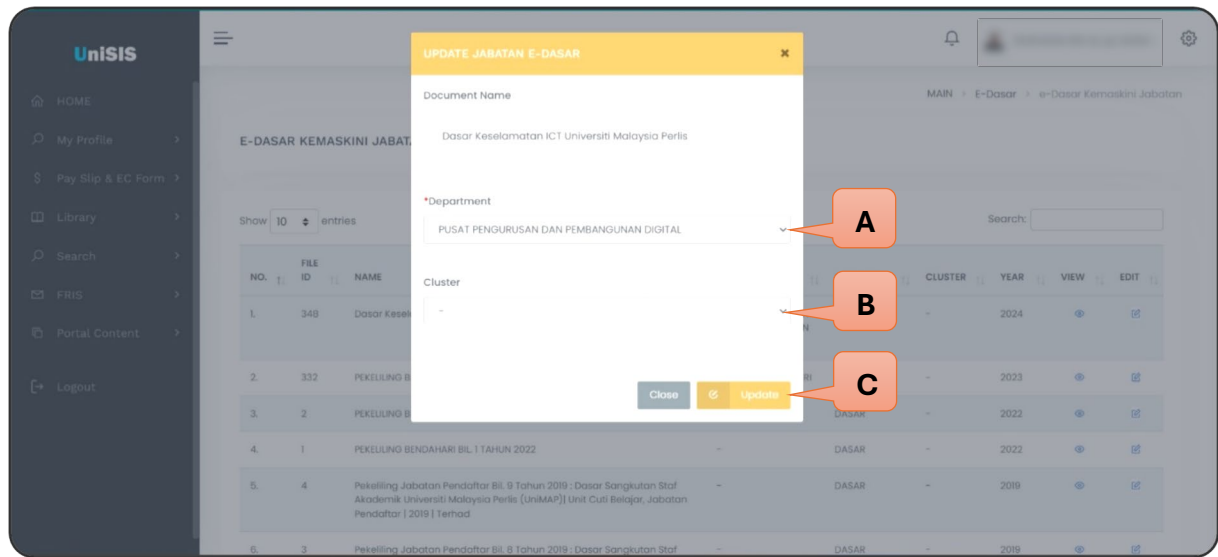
UniSIS

HOME
My Profile
Pay Slip & EC Form
Library
Search
FRIS
Portal Content
Logout

MAIN > E-Dasar > e-Dasar Kemaskini Jabatan

E-DASAR KEMASKINI JABAT

Show 10 entries

Search:

| NO. | FILE ID | NAME | | | CLUSTER | YEAR | VIEW | EDIT |
|---|---|---|---|---|---|---|---|---|
| 1. | 348 | Dasar Kesel | | N | - | 2024 | | |
| 2. | 332 | PEKELILING B | | RI | - | 2023 | | |
| 3. | 2 | PEKELILING B | | DASAR | - | 2022 | | |
| 4. | 1 | PEKELILING BENDAHARI BIL 1 TAHUN 2022 | - | DASAR | - | 2022 | | |
| 5. | 4 | Pekeliling Jabatan Pendaftar Bil. 9 Tahun 2019 : Dasar Sangkutan Staf Akademik Universiti Malaysia Perlis (UniMAP)\| Unit Cuti Belajar, Jabatan Pendaftar \| 2019 \| Terhad | - | DASAR | - | 2019 | | |
| 6. | 3 | Pekeliling Jabatan Pendaftar Bil. 8 Tahun 2019 : Dasar Sangkutan Staf | - | DASAR | - | 2019 | | |

UPDATE JABATAN E-DASAR ×

Document Name

Dasar Keselamatan ICT Universiti Malaysia Perlis

*Department

PUSAT PENGURUSAN DAN PEMBANGUNAN DIGITAL

Cluster

-

Close
Update

A
B
C